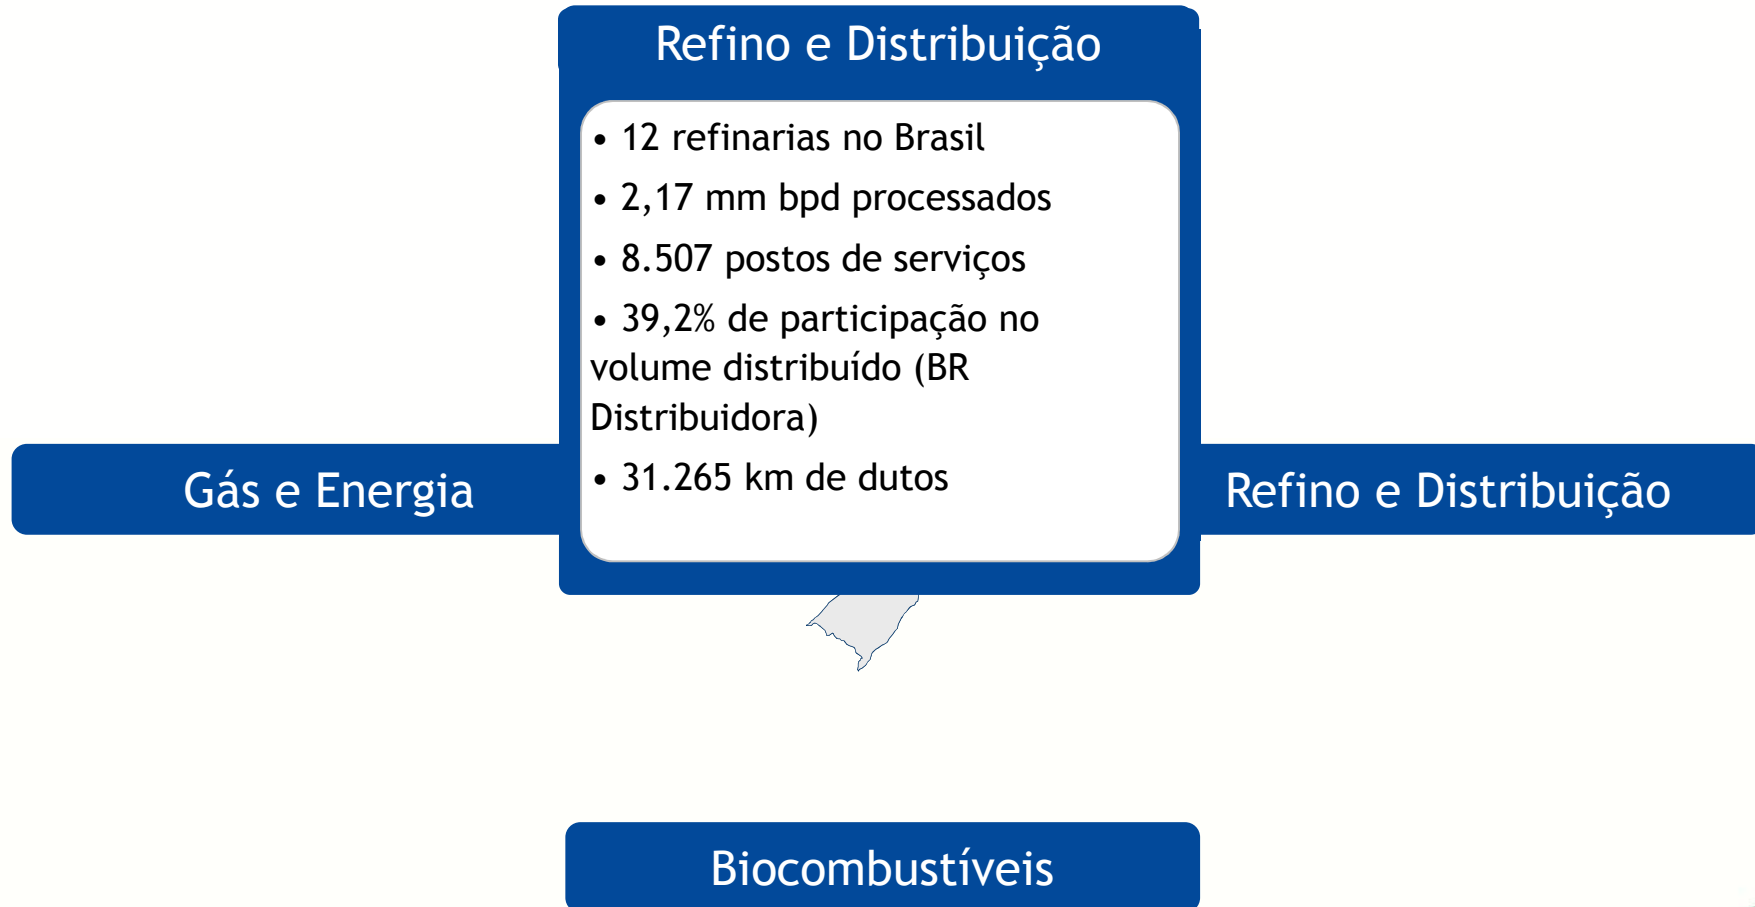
Refino e Distribuição

• 12 refinarias no Brasil
• 2,17 mm bpd processados
• 8.507 postos de serviços
• 39,2% de participação no volume distribuído (BR Distribuidora)
• 31.265 km de dutos

Gás e Energia

Refino e Distribuição

Biocombustíveis